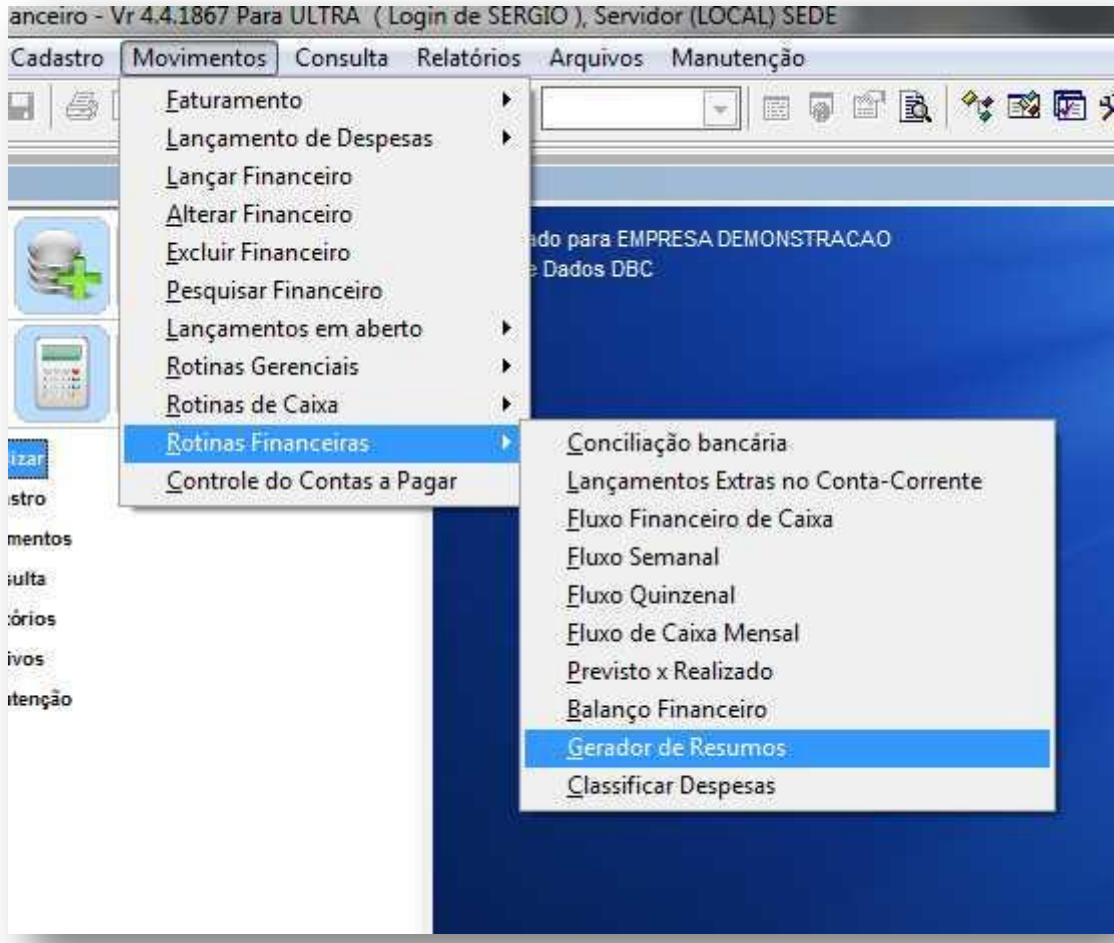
anceiro - Vr 4.4.1867 Para ULTRA ( Login de SERGIO ), Servidor (LOCAL) SEDE

Cadastro Movimentos Consulta Relatórios Arquivos Manutenção

Faturamento
Lançamento de Despesas
Lançar Financeiro
Alterar Financeiro
Excluir Financeiro
Pesquisar Financeiro
Lançamentos em aberto
Rotinas Gerenciais
Rotinas de Caixa
Rotinas Financeiras
Controle do Contas a Pagar

Conciliação bancária
Lançamentos Extras no Conta-Corrente
Fluxo Financeiro de Caixa
Fluxo Semanal
Fluxo Quinzenal
Fluxo de Caixa Mensal
Previsto x Realizado
Balanço Financeiro
Gerador de Resumos
Classificar Despesas

ado para EMPRESA DEMONSTRACAO
e Dados DBC

izar
istro
mentos
sulta
tórios
ivos
itenção